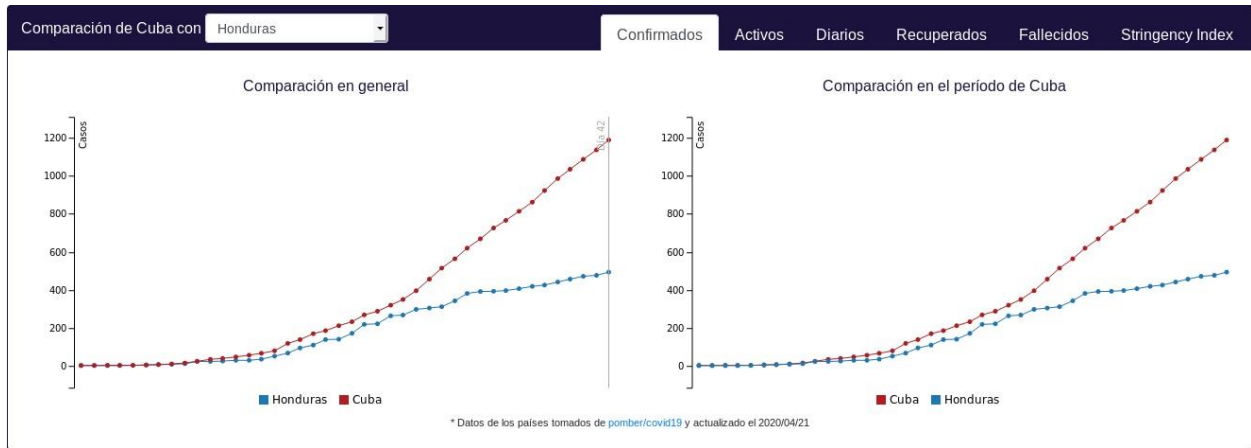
Comparación de Cuba con Honduras

Confirmados Activos Diarios Recuperados Fallecidos Stringency Index

Comparación en general

Casos

1200
1000
800
600
400
200
0

Día 42

Honduras Cuba

Comparación en el período de Cuba

Casos

1200
1000
800
600
400
200
0

Cuba Honduras

* Datos de los países tomados de pomber/covid19 y actualizado el 2020/04/21